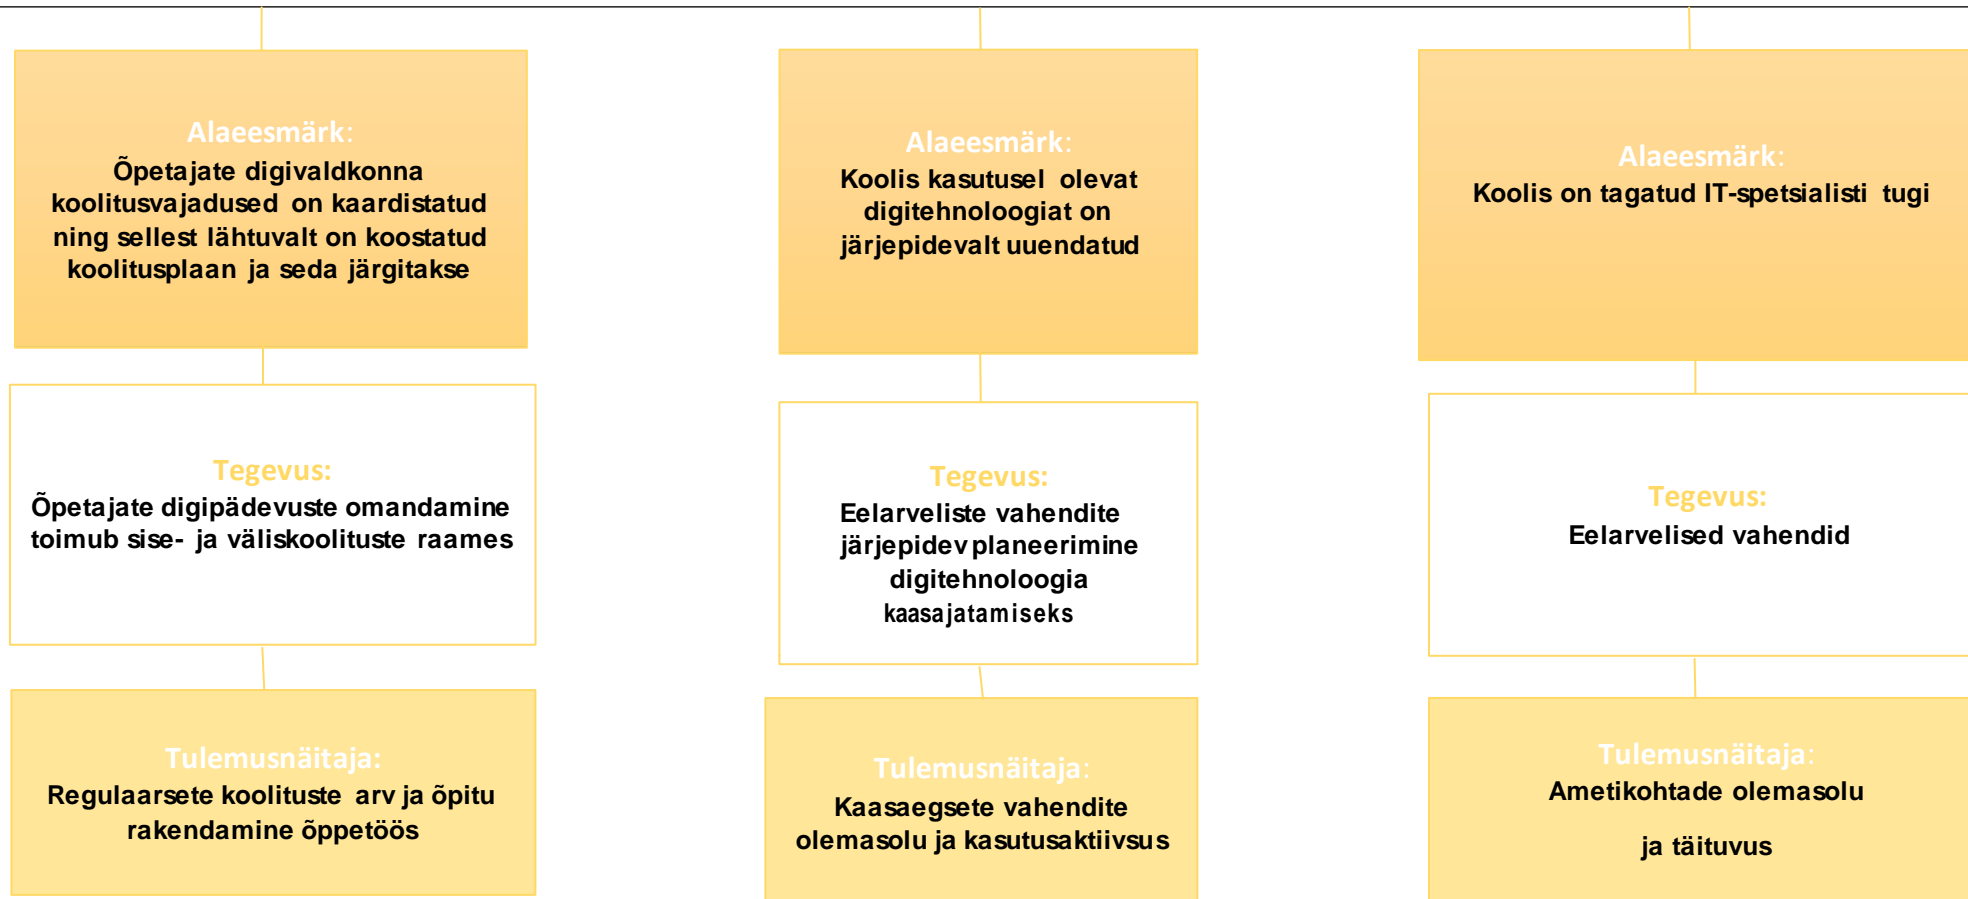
Alaeesmärk:
Õpetajate digivaldkonna koolitusvajadused on kaardistatud ning sellest lähtuvalt on koostatud koolitusplaan ja seda järgitakse

Tegevus:
Õpetajate digipädevuste omandamine toimub sise- ja väliskoolituste raames

Tulemusnäitaja:
Regulaarsete koolituste arv ja õpitu rakendamine õppetöös

Alaeesmärk:
Koolis kasutusel olevat digitehnoloogiat on järjepidevalt uuendatud

Tegevus:
Eelarveliste vahendite järjepidev planeerimine digitehnoloogia kaasajatamiseks

Tulemusnäitaja:
Kaasaegsete vahendite olemasolu ja kasutusaktiivsus

Alaeesmärk:
Koolis on tagatud IT-spetsialisti tugi

Tegevus:
Eelarvelised vahendid

Tulemusnäitaja:
Ametikohtade olemasolu

ja täituvus